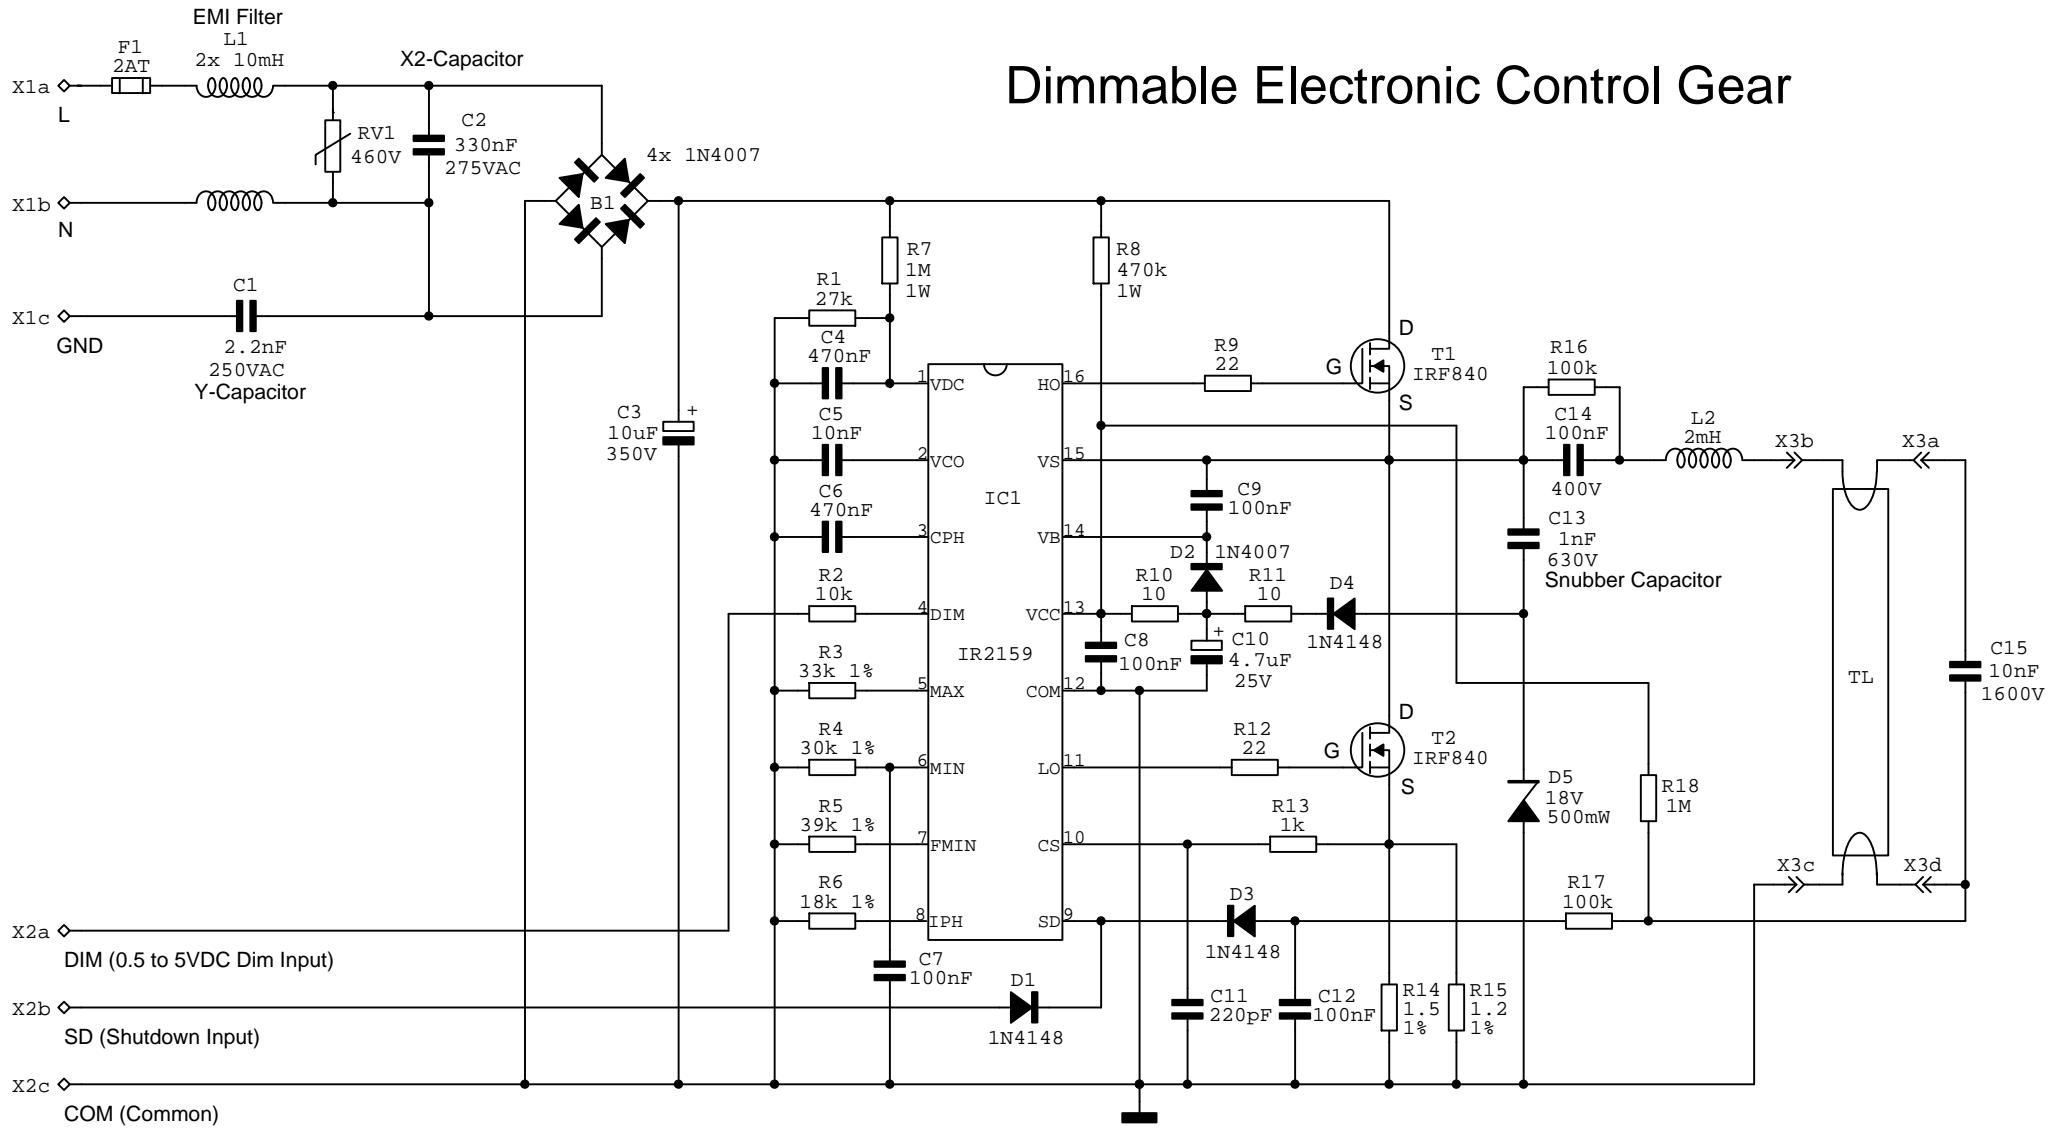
Dimmable Electronic Control Gear

EMI Filter
F1 2AT
L1 2x 10mH
X2-Capacitor
X1a L
X1b N
X1c GND
RV1 460V
C2 330nF 275VAC
4x 1N4007
B1
C1 2.2nF 250VAC
Y-Capacitor
C3 10uF 350V
R7 1M 1W
R8 470k 1W
R1 27k
C4 470nF
C5 10nF
C6 470nF
R2 10k
R3 33k 1%
R4 30k 1%
R5 39k 1%
R6 18k 1%
C7 100nF
IC1
IR2159
1 VDC
2 VCO
3 CPH
4 DIM
5 MAX
6 MIN
7 FMIN
8 IPH
16 HO
15 VS
14 VB
13 VCC
12 COM
11 LO
10 CS
9 SD
R9 22
D G S
T1 IRF840
C9 100nF
D2 1N4007
R10 10
R11 10
D4 1N4148
C8 100nF
C10 4.7uF 25V
R12 22
T2 IRF840
R13 1k
D3 1N4148
D1 1N4148
C11 220pF
C12 100nF
R14 1.5 1%
R15 1.2 1%
R16 100k
C14 100nF 400V
L2 2mH
X3b
X3a
C13 1nF 630V
Snubber Capacitor
D5 18V 500mW
R18 1M
R17 100k
TL
C15 10nF 1600V
X3c
X3d
X2a DIM (0.5 to 5VDC Dim Input)
X2b SD (Shutdown Input)
X2c COM (Common)